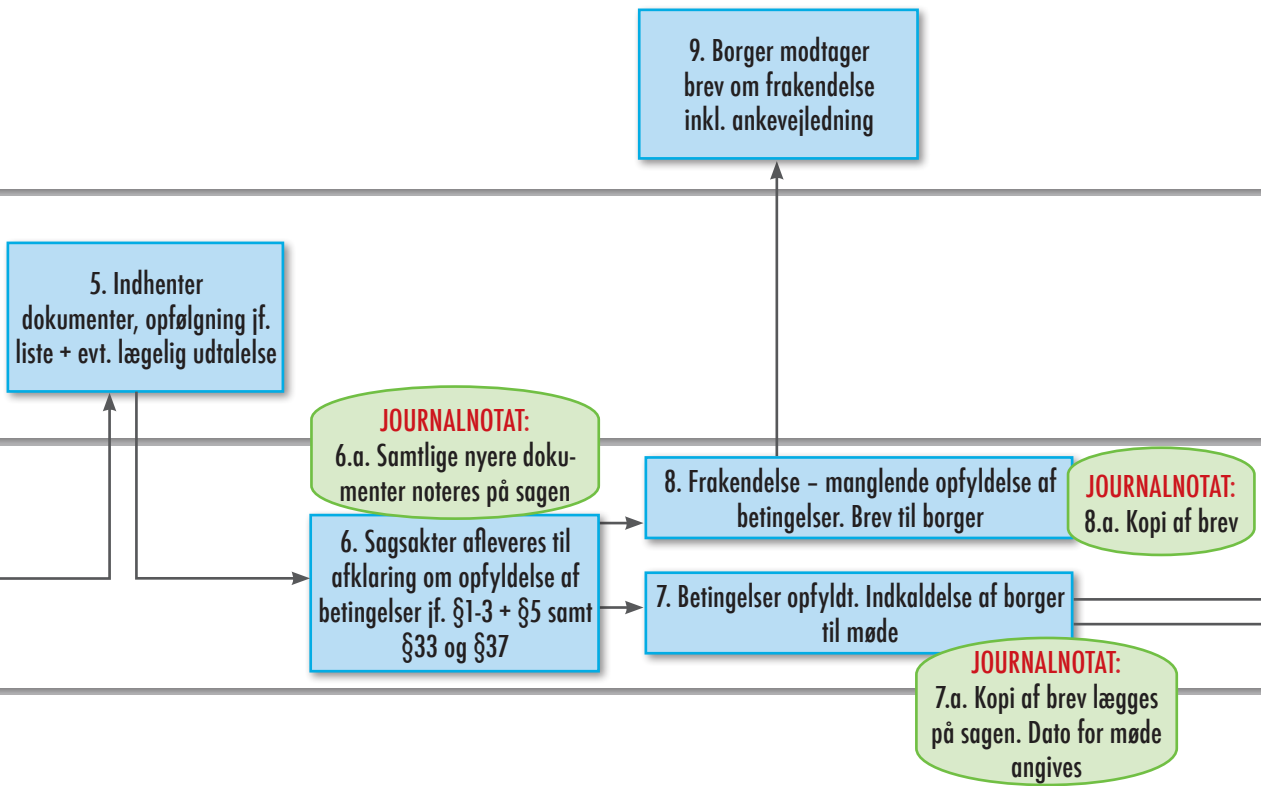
9. Borger modtager brev om frakendelse inkl. ankevejledning

5. Indhenter dokumenter, opfølgning jf. liste + evt. lægelig udtalelse

JOURNALNOTAT:
6.a. Samtlige nyere dokumenter noteres på sagen

8. Frakendelse – manglende opfyldelse af betingelser. Brev til borger

JOURNALNOTAT:
8.a. Kopi af brev

6. Sagsakter afleveres til afklaring om opfyldelse af betingelser jf. §1-3 + §5 samt §33 og §37

7. Betingelser opfyldt. Indkaldelse af borger til møde

JOURNALNOTAT:
7.a. Kopi af brev lægges på sagen. Dato for møde angives